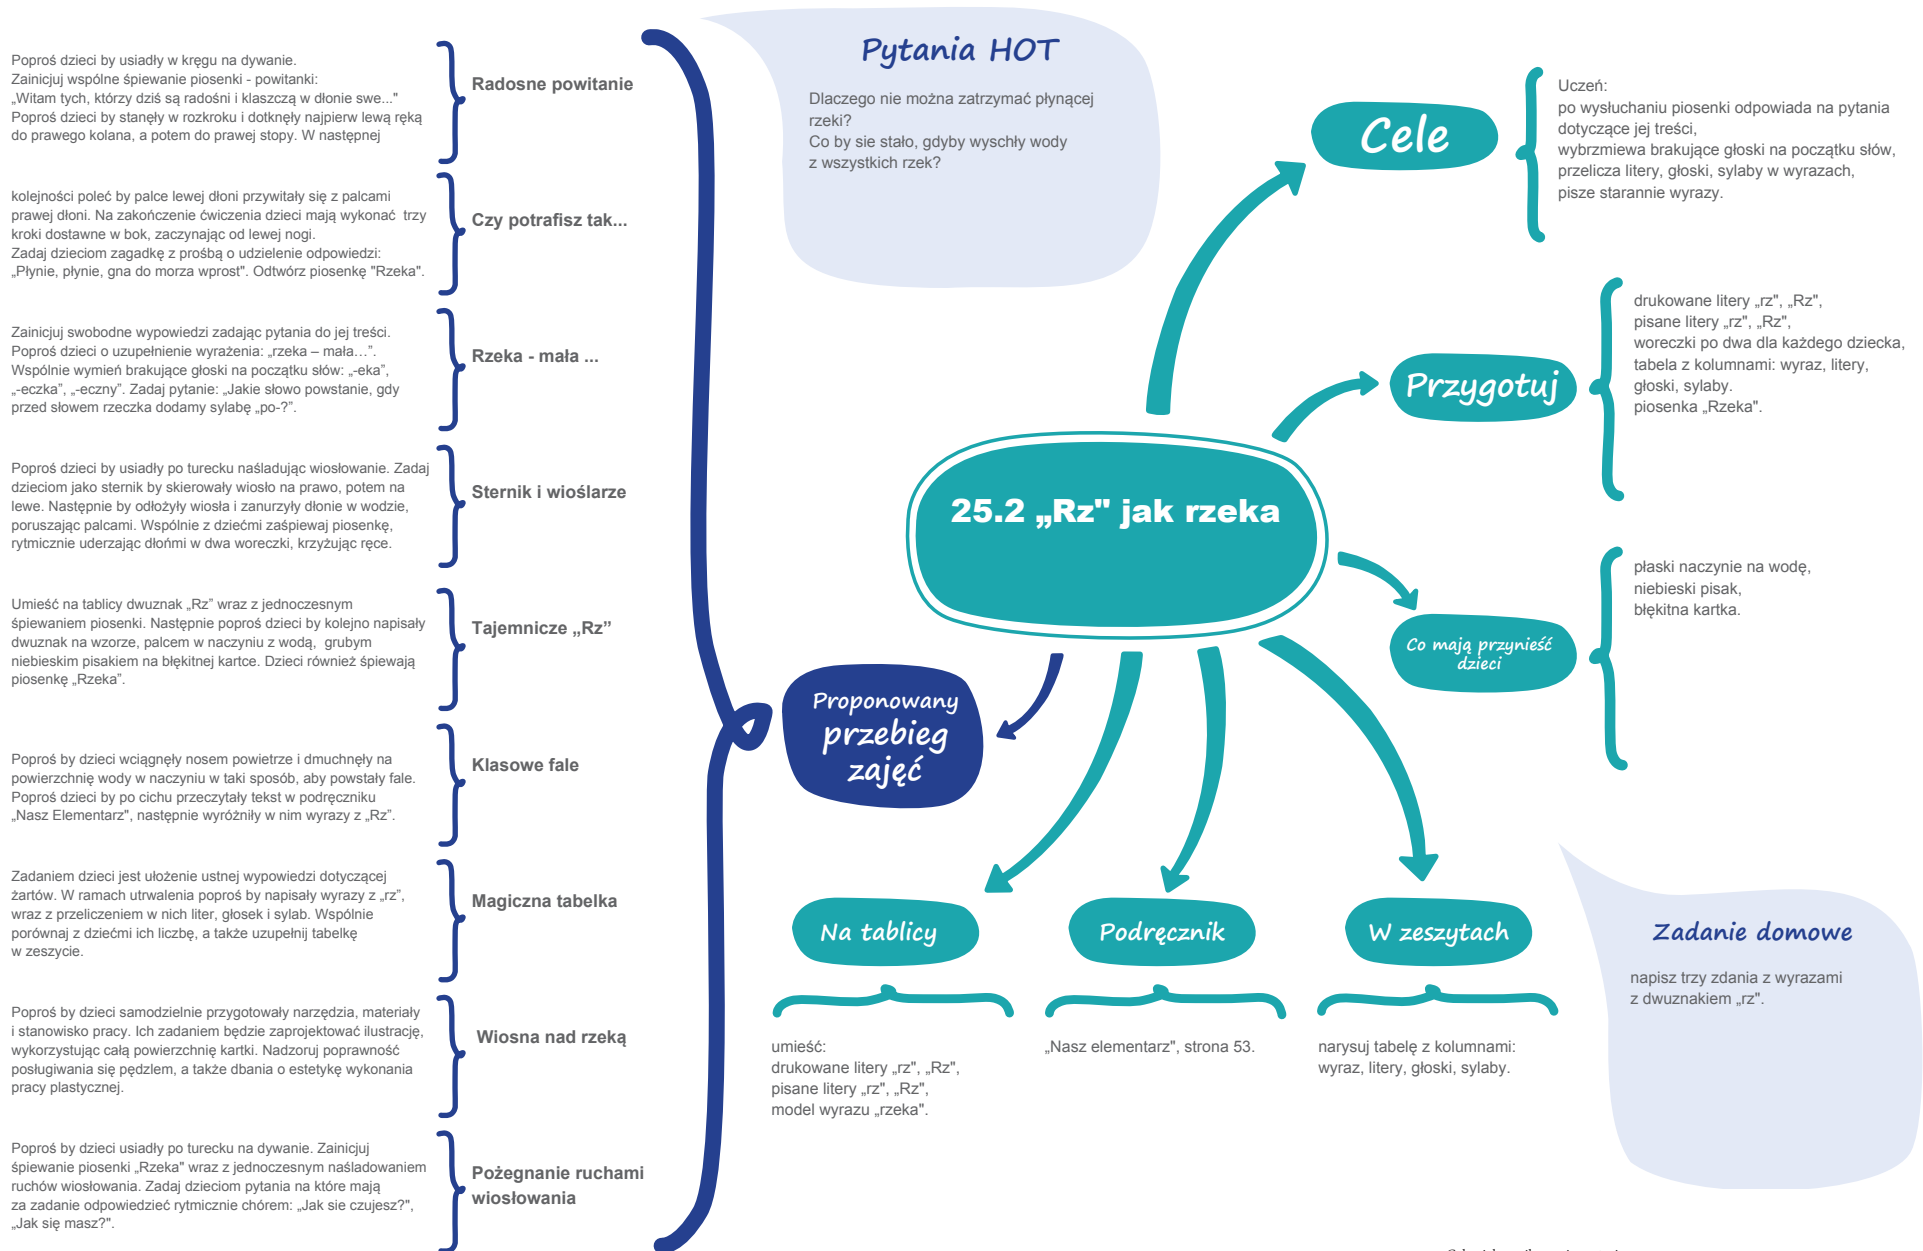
Poproś dzieci by usiadły w kręgu na dywanie.
Zainicjuj wspólne śpiewanie piosenki - powitanki: „Witam tych, którzy dziś są radośni i klaszczą w dłonie swe..." Poproś dzieci by stanęły w rozkroku i dotknęły najpierw lewą ręką do prawego kolana, a potem do prawej stopy. W następnej

Radosne powitanie

kolejności poleć by palce lewej dłoni przywitały się z palcami prawej dłoni. Na zakończenie ćwiczenia dzieci mają wykonać trzy kroki dostawne w bok, zaczynając od lewej nogi.
Zadaj dzieciom zagadkę z prośbą o udzielenie odpowiedzi: „Płynie, płynie, gna do morza wprost". Odtwórz piosenkę "Rzeka".

Czy potrafisz tak...

Zainicjuj swobodne wypowiedzi zadając pytania do jej treści.
Poproś dzieci o uzupełnienie wyrażenia: „rzeka – mała…". Wspólnie wymień brakujące głoski na początku słów: „-eka", „-eczka", „-eczny". Zadaj pytanie: „Jakie słowo powstanie, gdy przed słowem rzeczka dodamy sylabę „po-?".

Rzeka - mała ...

Poproś dzieci by usiadły po turecku naśladując wiosłowanie. Zadaj dzieciom jako sternik by skierowały wiosło na prawo, potem na lewe. Następnie by odłożyły wiosło i zanurzyły dłonie w wodzie, poruszając palcami. Wspólnie z dziećmi zaśpiewaj piosenkę, rytmicznie uderzając dłońmi w dwa woreczki, krzyżując ręce.

Sternik i wioślarze

Umieść na tablicy dwuznak „Rz" wraz z jednoczesnym śpiewaniem piosenki. Następnie poproś dzieci by kolejno napisały dwuznak na wzorze, palcem w naczyniu z wodą, grubym niebieskim pisakiem na błękitnej kartce. Dzieci również śpiewają piosenkę „Rzeka".

Tajemnicze „Rz”

Poproś by dzieci wciągnęły nosem powietrze i dmuchnęły na powierzchnię wody w naczyniu w taki sposób, aby powstały fale. Poproś dzieci by po cichu przeczytały tekst w podręczniku „Nasz Elementarz", następnie wyróżniły w nim wyrazy z „Rz".

Klasowe fale

Zadaniem dzieci jest ułożenie ustnej wypowiedzi dotyczącej żartów. W ramach utrwalenia poproś by napisały wyrazy z „rz", wraz z przeliczeniem w nich liter, głosek i sylab. Wspólnie porównaj z dziećmi ich liczbę, a także uzupełnij tabelkę w zeszycie.

Magiczna tabelka

Poproś by dzieci samodzielnie przygotowały narzędzia, materiały i stanowisko pracy. Ich zadaniem będzie zaprojektować ilustrację, wykorzystując całą powierzchnię kartki. Nadzoruj poprawność posługiwania się pędzlem, a także dbania o estetykę wykonania pracy plastycznej.

Wiosna nad rzeką

Poproś by dzieci usiadły po turecku na dywanie. Zainicjuj śpiewanie piosenki „Rzeka" wraz z jednoczesnym naśladowaniem ruchów wiosłowania. Zadaj dzieciom pytania na które mają za zadanie odpowiedzieć rytmicznie chórem: „Jak sie czujesz?", „Jak się masz?".

Pożegnanie ruchami wiosłowania

Pytania HOT

Dlaczego nie można zatrzymać płynącej rzeki?
Co by sie stało, gdyby wyschły wody z wszystkich rzek?

Cele

Uczeń:
po wysłuchaniu piosenki odpowiada na pytania dotyczące jej treści,
wybrzmiewa brakujące głoski na początku słów,
przelicza litery, głoski, sylaby w wyrazach,
pisze starannie wyrazy.

Przygotuj

drukowane litery „rz", „Rz",
pisane litery „rz", „Rz",
woreczki po dwa dla każdego dziecka,
tabela z kolumnami: wyraz, litery, głoski, sylaby.
piosenka „Rzeka".

25.2 „Rz" jak rzeka

Co mają przynieść dzieci

płaski naczynie na wodę,
niebieski pisak,
błękitna kartka.

Proponowany przebieg zajęć

Na tablicy

umieść:
drukowane litery „rz", „Rz",
pisane litery „rz", „Rz",
model wyrazu „rzeka".

Podręcznik

„Nasz elementarz", strona 53.

W zeszytach

narysuj tabelę z kolumnami: wyraz, litery, głoski, sylaby.

Zadanie domowe

napisz trzy zdania z wyrazami z dwuznakiem „rz".

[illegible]